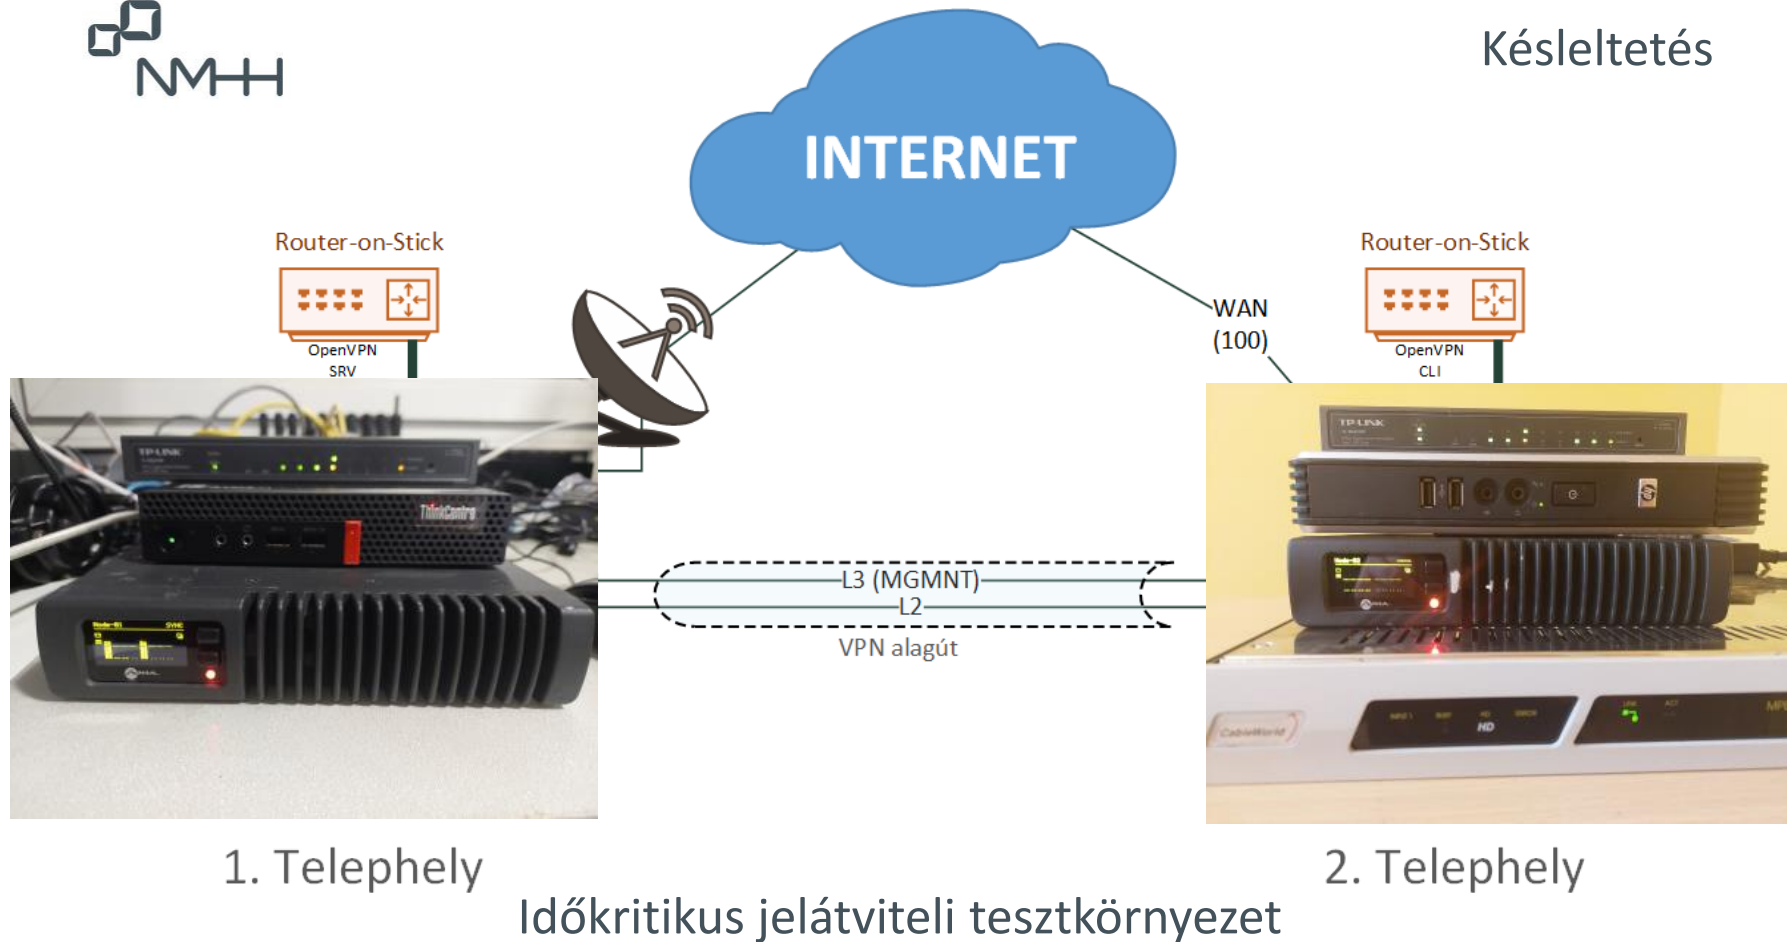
NMHH

Késleltetés

INTERNET

Router-on-Stick

OpenVPN SRV

WAN (100)

Router-on-Stick

OpenVPN CLI

TP-LINK

ThinkCentre

L3 (MGMNT)

L2

VPN alagút

TP-LINK

1. Telephely

2. Telephely

Időkritikus jelátviteli tesztkörnyezet